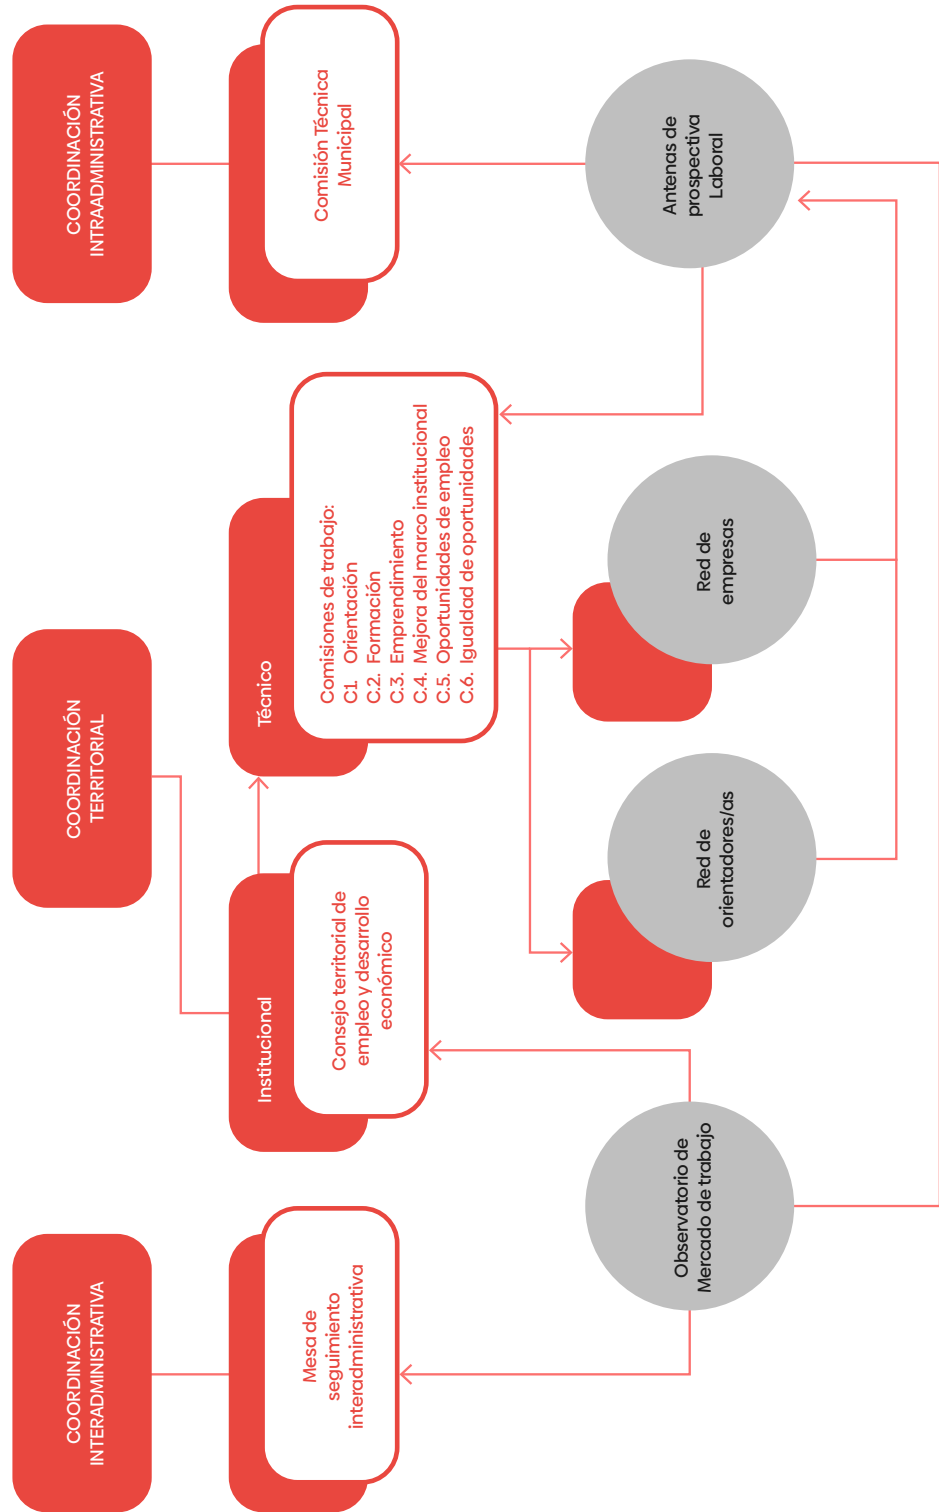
COORDINACIÓN INTRAADMINISTRATIVA

Comisión Técnica Municipal

Antenas de prospectiva Laboral

COORDINACIÓN TERRITORIAL

Técnico

Comisiones de trabajo:
C1. Orientación
C.2. Formación
C.3. Emprendimiento
C.4. Mejora del marco institucional
C.5. Oportunidades de empleo
C.6. Igualdad de oportunidades

Red de empresas

Red de orientadores/as

Institucional

Consejo territorial de empleo y desarrollo económico

Observatorio de Mercado de trabajo

COORDINACIÓN INTERADMINISTRATIVA

Mesa de seguimiento interadministrativa